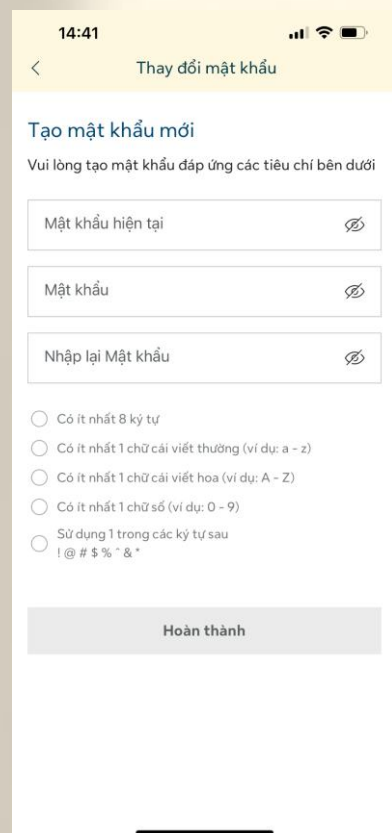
14:41

<

Thay đổi mật khẩu

Tạo mật khẩu mới

Vui lòng tạo mật khẩu đáp ứng các tiêu chí bên dưới

Mật khẩu hiện tại

Mật khẩu

Nhập lại Mật khẩu

Có ít nhất 8 ký tự

Có ít nhất 1 chữ cái viết thường (ví dụ: a - z)

Có ít nhất 1 chữ cái viết hoa (ví dụ: A - Z)

Có ít nhất 1 chữ số (ví dụ: 0 - 9)

Sử dụng 1 trong các ký tự sau
! @ # $ % ^ & *

Hoàn thành